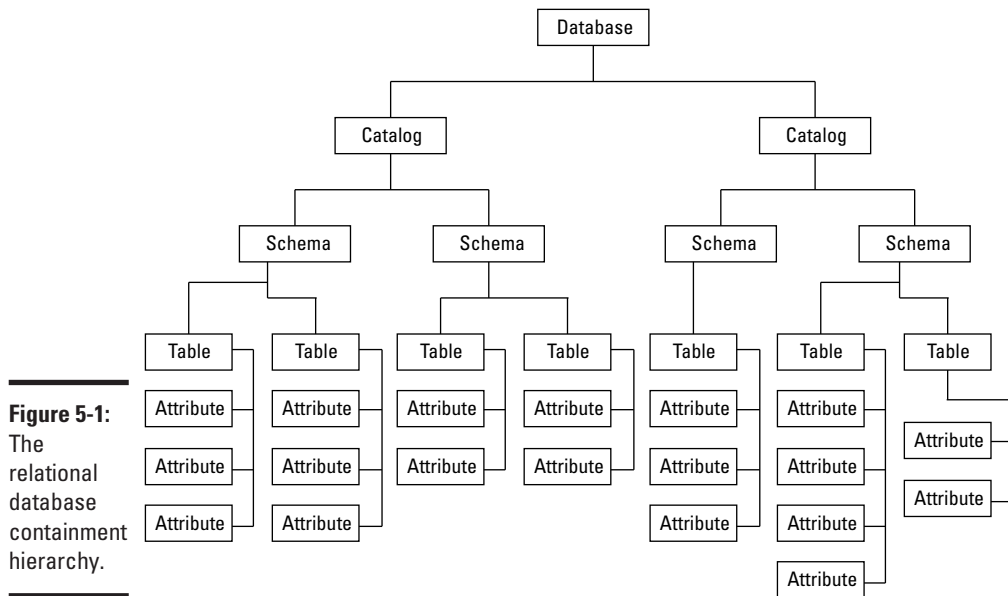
Database

Catalog

Catalog

Schema

Schema

Schema

Schema

Table

Attribute

Attribute

Attribute

Table

Attribute

Attribute

Attribute

Table

Attribute

Attribute

Table

Attribute

Attribute

Table

Attribute

Attribute

Attribute

Table

Attribute

Attribute

Attribute

Attribute

Table

Attribute

Attribute

**Figure 5-1:** The relational database containment hierarchy.